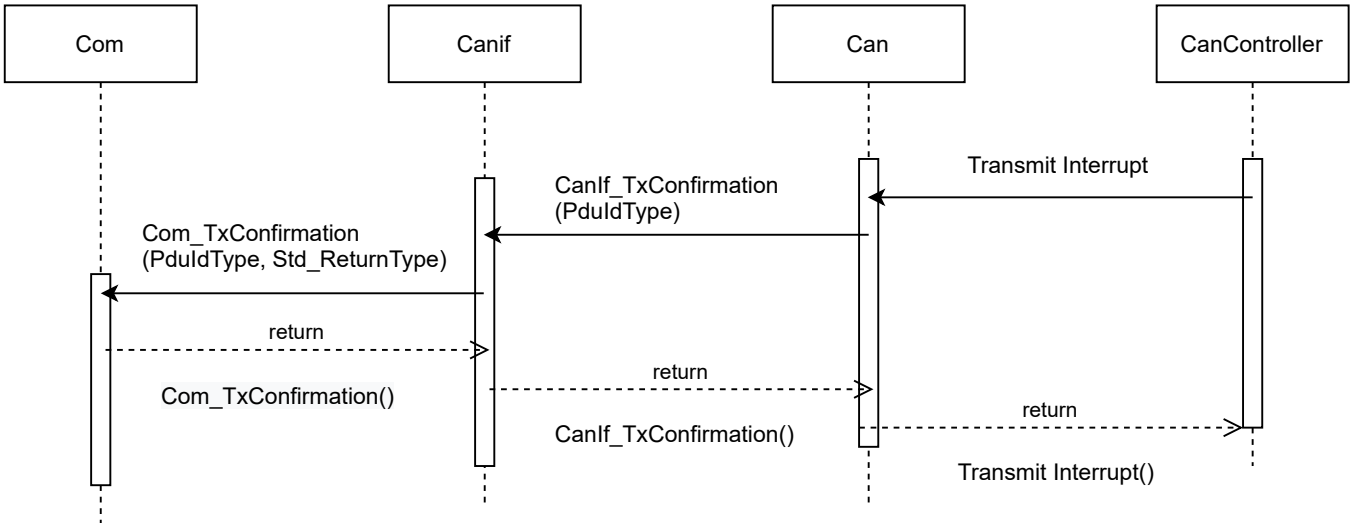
Com

Canif

Can

CanController

Transmit Interrupt

CanIf_TxConfirmation
(PduIdType)

Com_TxConfirmation
(PduIdType, Std_ReturnType)

return

return

Com_TxConfirmation()

return

CanIf_TxConfirmation()

Transmit Interrupt()